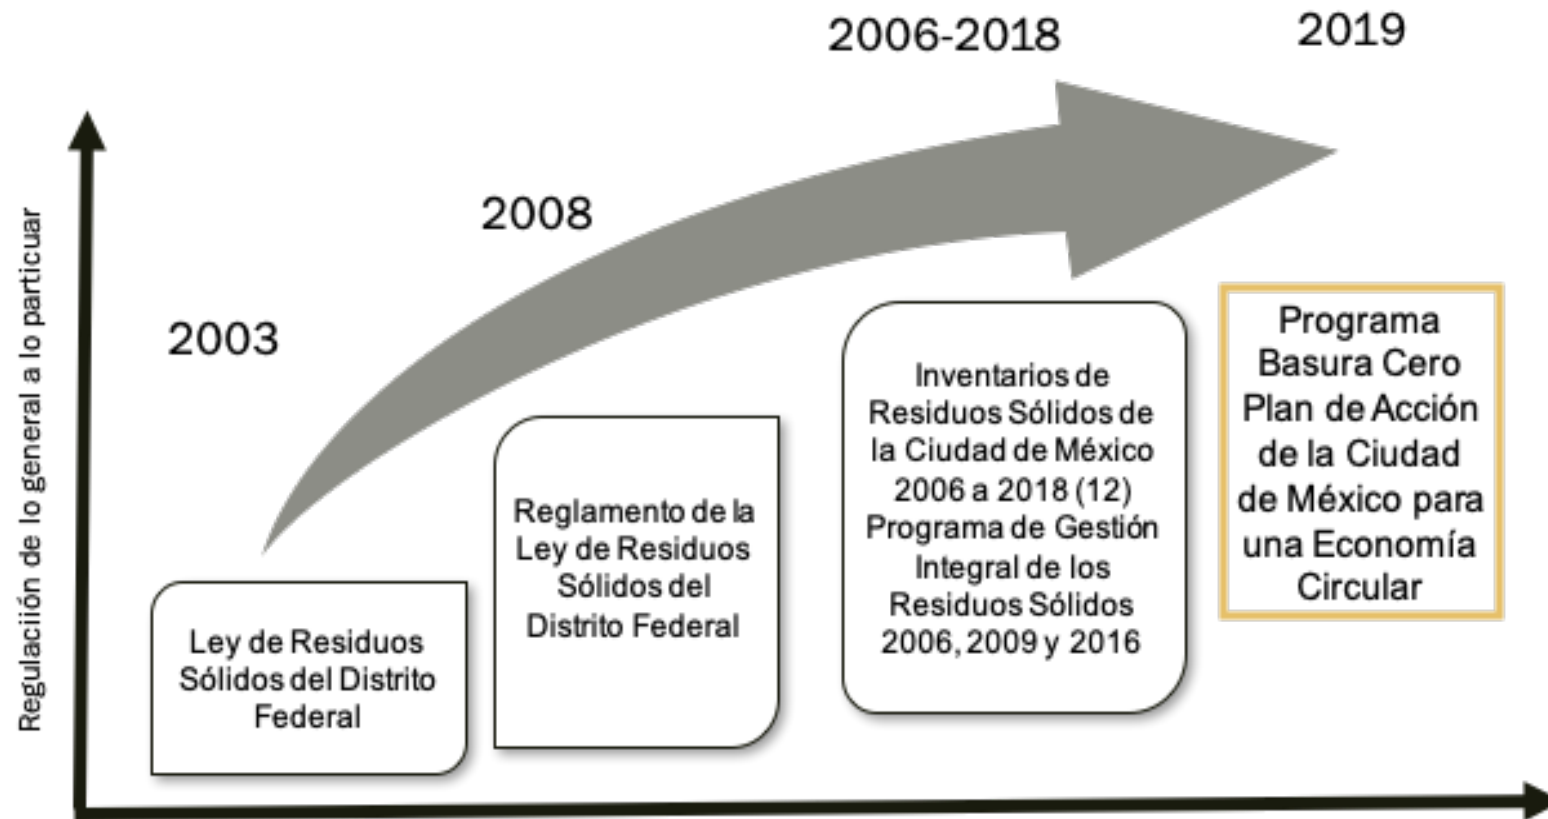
Regulaciión de lo general a lo particular

2003

Ley de Residuos Sólidos del Distrito Federal

2008

Reglamento de la Ley de Residuos Sólidos del Distrito Federal

2006-2018

Inventarios de Residuos Sólidos de la Ciudad de México 2006 a 2018 (12) Programa de Gestión Integral de los Residuos Sólidos 2006, 2009 y 2016

2019

Programa Basura Cero Plan de Acción de la Ciudad de México para una Economía Circular